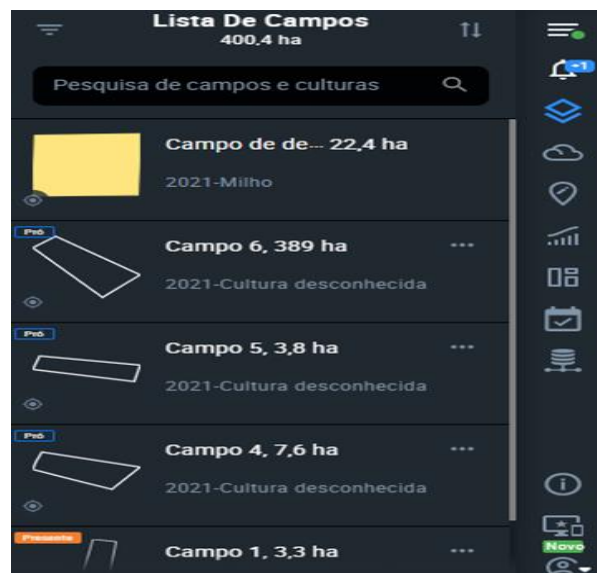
Lista De Campos
400,4 ha

Pesquisa de campos e culturas

Campo de de... 22,4 ha
2021-Milho

Pró
Campo 6, 389 ha
2021-Cultura desconhecida

Pró
Campo 5, 3,8 ha
2021-Cultura desconhecida

Pró
Campo 4, 7,6 ha
2021-Cultura desconhecida

Presente
Campo 1, 3,3 ha

+1
Novo